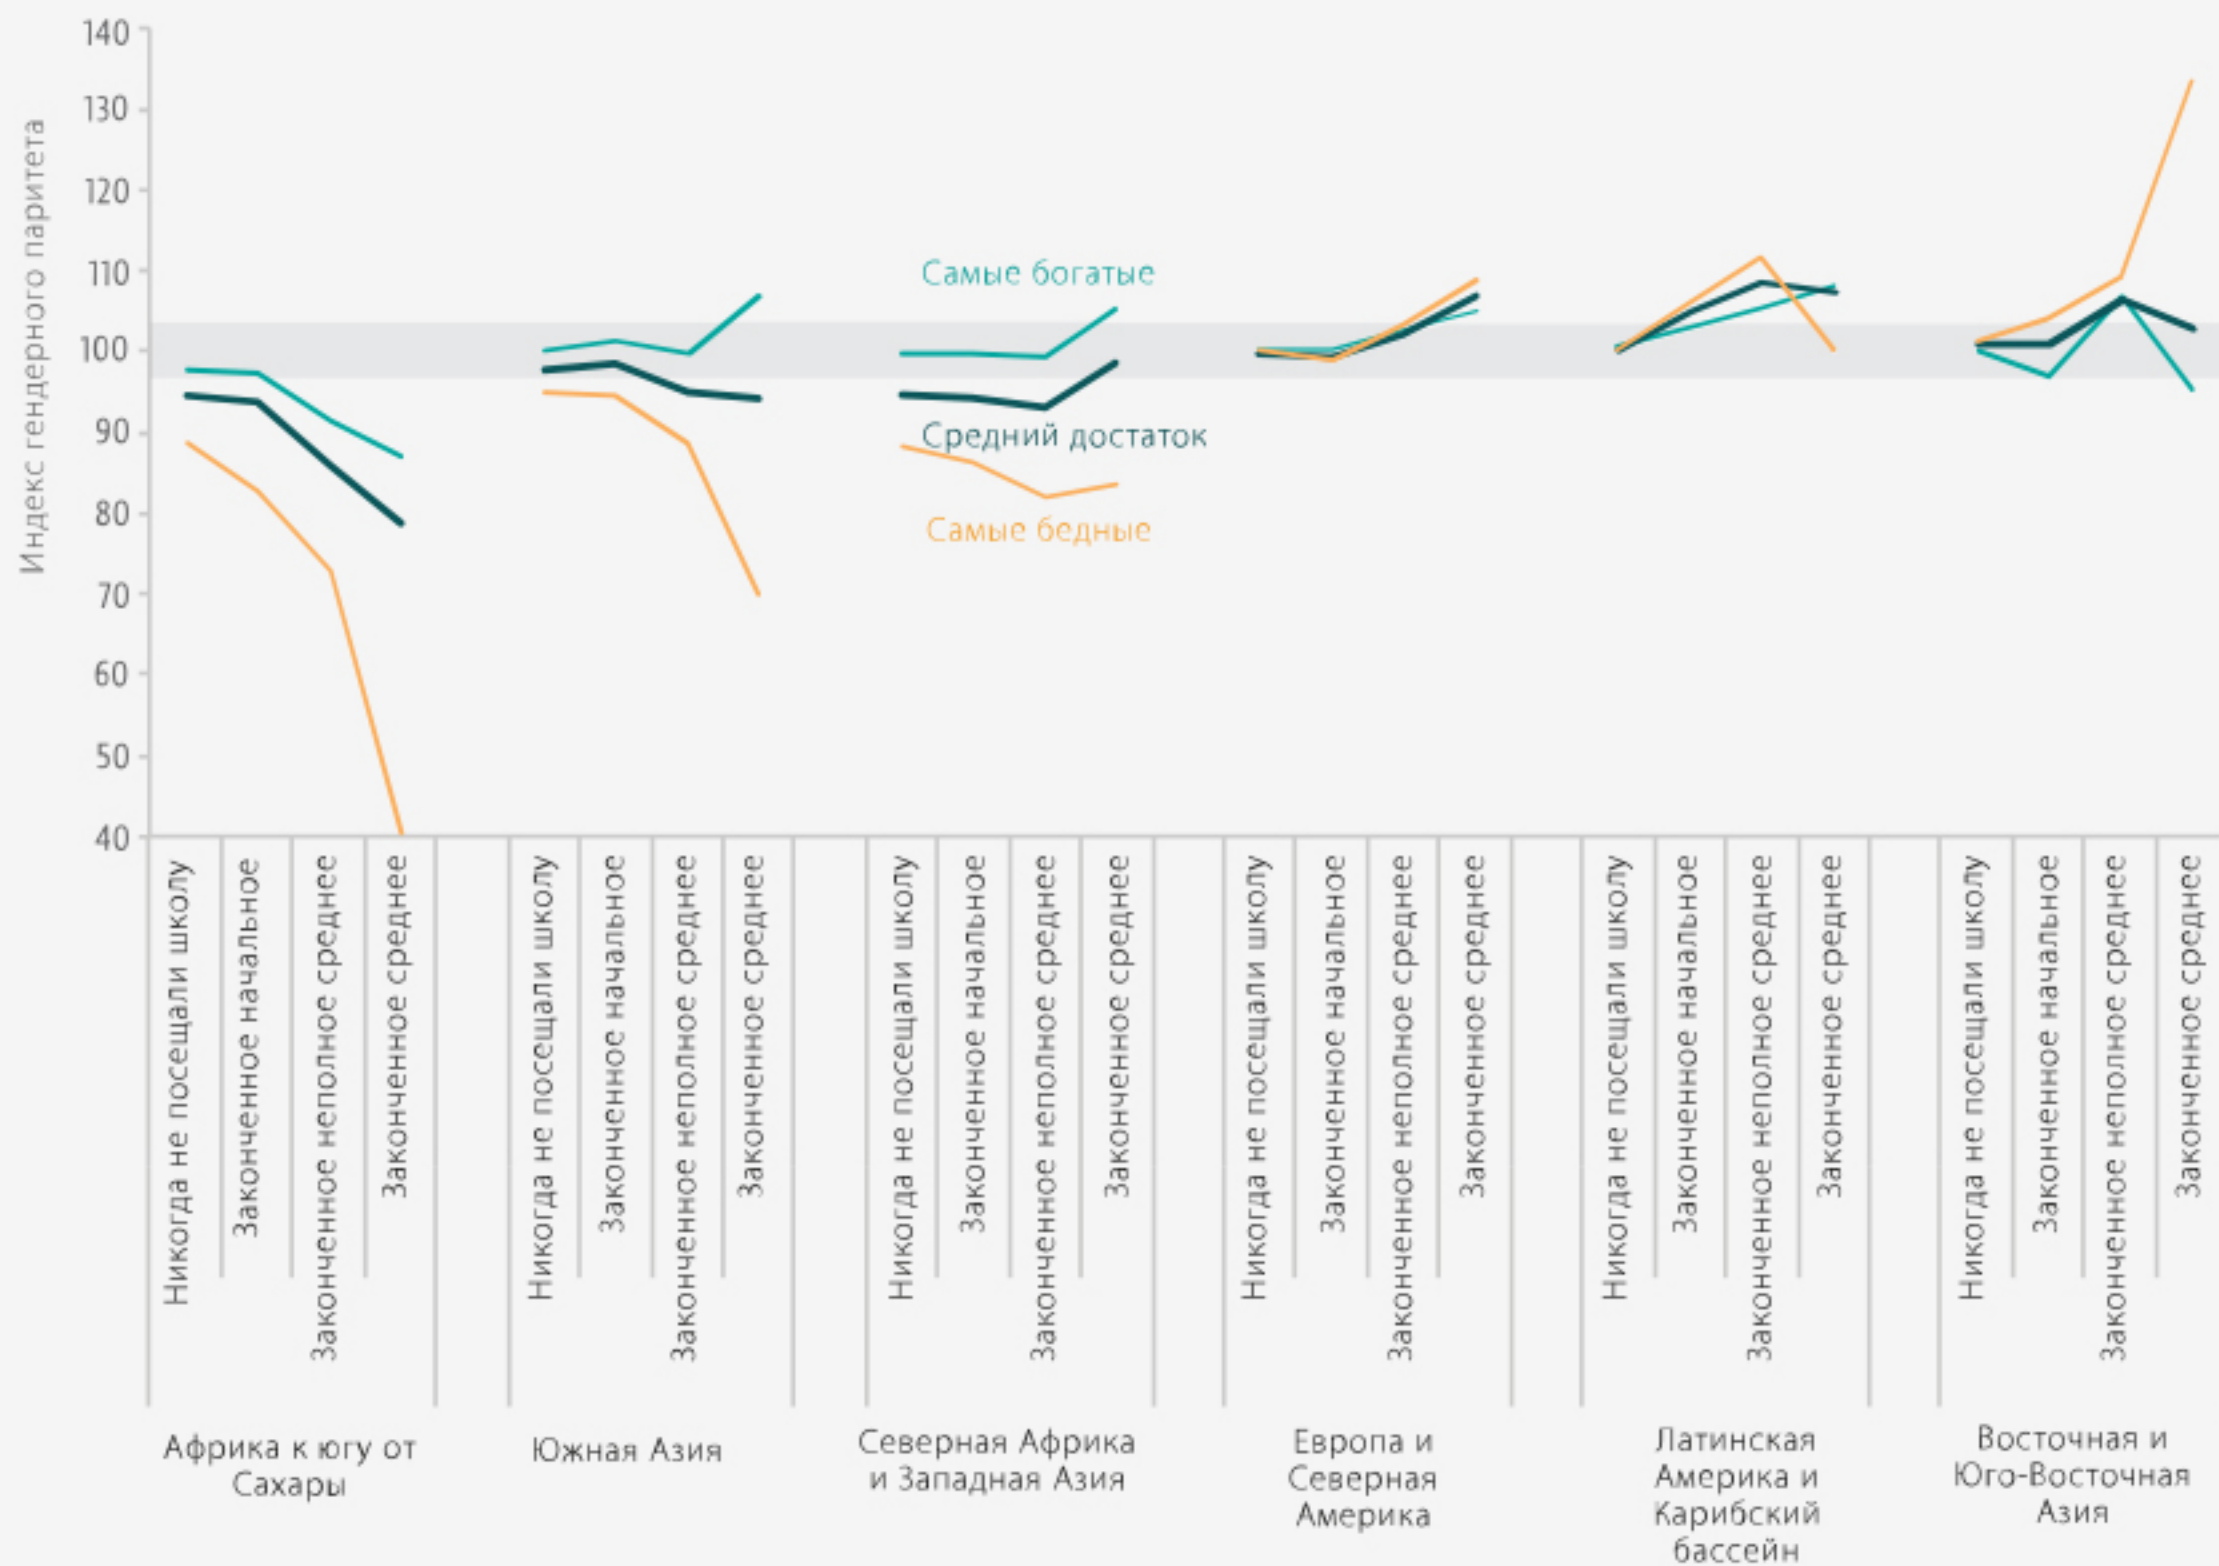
Индекс гендерного паритета

140
130
120
110
100
90
80
70
60
50
40

Самые богатые
Средний достаток
Самые бедные

Никогда не посещали школу
Законченное начальное
Законченное неполное среднее
Законченное среднее

Африка к югу от Сахары

Никогда не посещали школу
Законченное начальное
Законченное неполное среднее
Законченное среднее

Южная Азия

Никогда не посещали школу
Законченное начальное
Законченное неполное среднее
Законченное среднее

Северная Африка и Западная Азия

Никогда не посещали школу
Законченное начальное
Законченное неполное среднее
Законченное среднее

Европа и Северная Америка

Никогда не посещали школу
Законченное начальное
Законченное неполное среднее
Законченное среднее

Латинская Америка и Карибский бассейн

Никогда не посещали школу
Законченное начальное
Законченное неполное среднее
Законченное среднее

Восточная и Юго-Восточная Азия